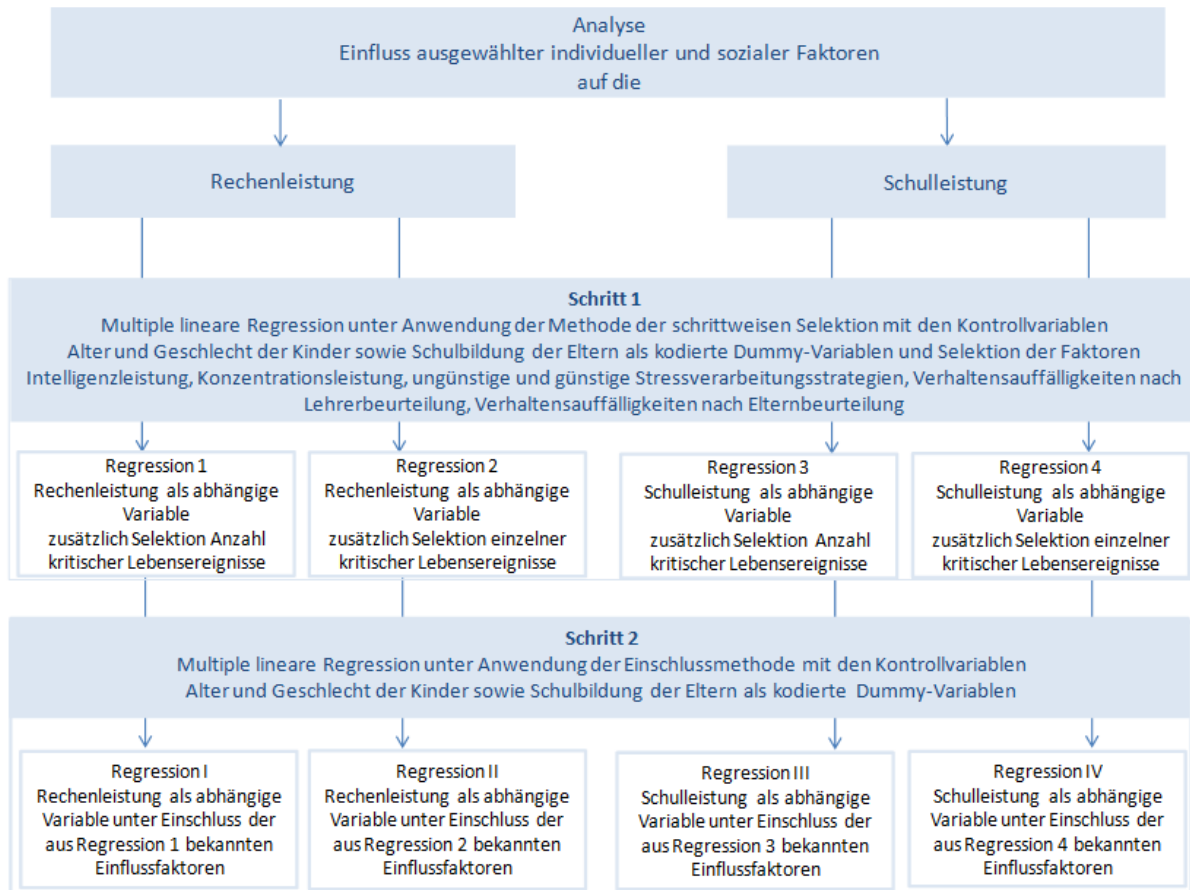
Analyse
Einfluss ausgewählter individueller und sozialer Faktoren
auf die

Rechenleistung

Schulleistung

Schritt 1
Multiple lineare Regression unter Anwendung der Methode der schrittweisen Selektion mit den Kontrollvariablen Alter und Geschlecht der Kinder sowie Schulbildung der Eltern als kodierte Dummy-Variablen und Selektion der Faktoren Intelligenzleistung, Konzentrationsleistung, ungünstige und günstige Stressverarbeitungsstrategien, Verhaltensauffälligkeiten nach Lehrerbeurteilung, Verhaltensauffälligkeiten nach Elternbeurteilung

Regression 1
Rechenleistung als abhängige Variable
zusätzlich Selektion Anzahl kritischer Lebensereignisse

Regression 2
Rechenleistung als abhängige Variable
zusätzlich Selektion einzelner kritischer Lebensereignisse

Regression 3
Schulleistung als abhängige Variable
zusätzlich Selektion Anzahl kritischer Lebensereignisse

Regression 4
Schulleistung als abhängige Variable
zusätzlich Selektion einzelner kritischer Lebensereignisse

Schritt 2
Multiple lineare Regression unter Anwendung der Einschlussmethode mit den Kontrollvariablen Alter und Geschlecht der Kinder sowie Schulbildung der Eltern als kodierte Dummy-Variablen

Regression I
Rechenleistung als abhängige Variable unter Einschluss der aus Regression 1 bekannten Einflussfaktoren

Regression II
Rechenleistung als abhängige Variable unter Einschluss der aus Regression 2 bekannten Einflussfaktoren

Regression III
Schulleistung als abhängige Variable unter Einschluss der aus Regression 3 bekannten Einflussfaktoren

Regression IV
Schulleistung als abhängige Variable unter Einschluss der aus Regression 4 bekannten Einflussfaktoren